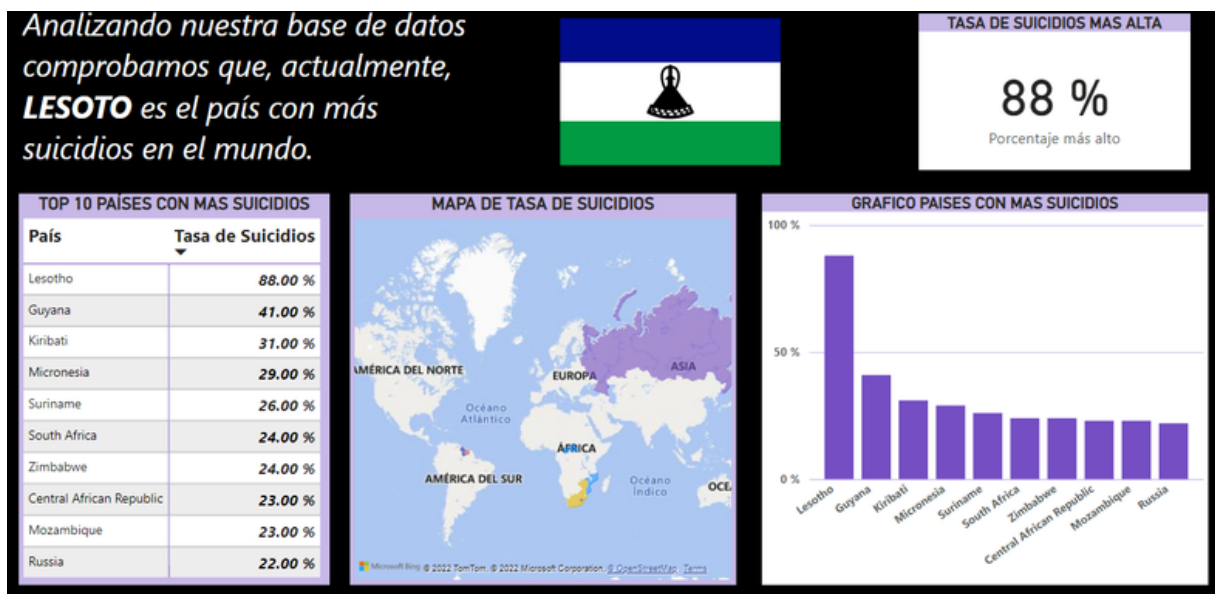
Analizando nuestra base de datos comprobamos que, actualmente, **LESOTO** es el país con más suicidios en el mundo.

TASA DE SUICIDIOS MAS ALTA

88 %

Porcentaje más alto

TOP 10 PAÍSES CON MAS SUICIDIOS

| País | Tasa de Suicidios |
|---|---|
| Lesotho | 88.00 % |
| Guyana | 41.00 % |
| Kiribati | 31.00 % |
| Micronesia | 29.00 % |
| Suriname | 26.00 % |
| South Africa | 24.00 % |
| Zimbabwe | 24.00 % |
| Central African Republic | 23.00 % |
| Mozambique | 23.00 % |
| Russia | 22.00 % |

MAPA DE TASA DE SUICIDIOS

AMÉRICA DEL NORTE
EUROPA
ASIA
Océano Atlántico
ÁFRICA
AMÉRICA DEL SUR
Océano Índico
OCE

Microsoft Bing © 2022 TomTom, © 2022 Microsoft Corporation, © OpenStreetMap, Terms

GRAFICO PAISES CON MAS SUICIDIOS

100 %
50 %
0 %

Lesotho
Guyana
Kiribati
Micronesia
Suriname
South Africa
Zimbabwe
Central African Republic
Mozambique
Russia